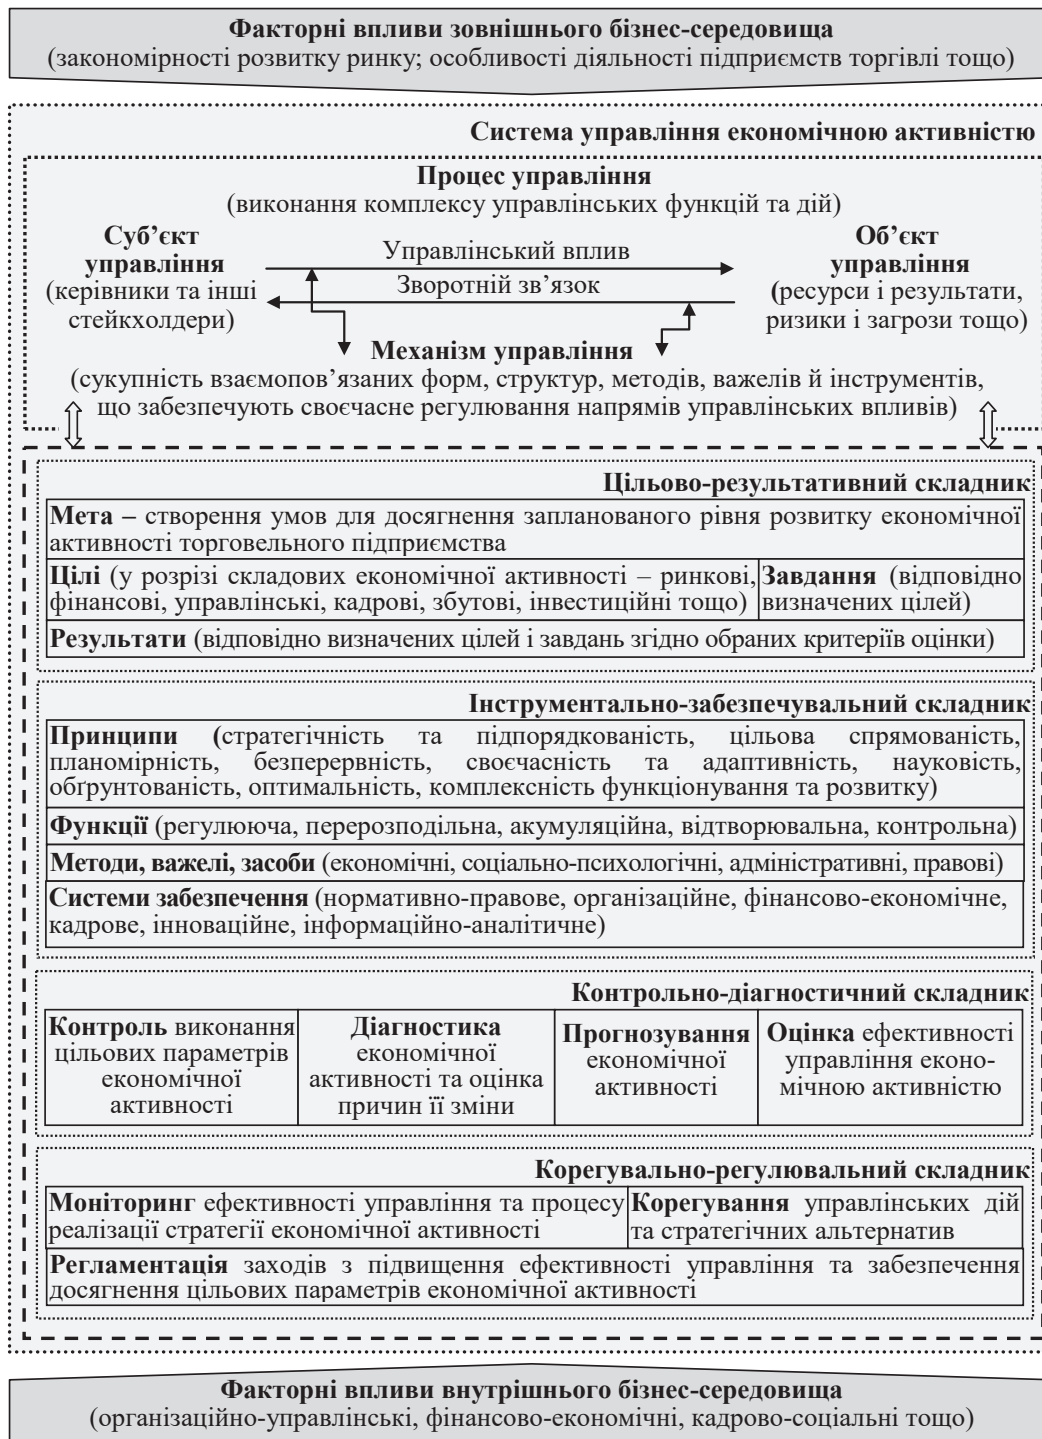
**Факторні впливи зовнішнього бізнес-середовища**
(закономірності розвитку ринку; особливості діяльності підприємств торгівлі тощо)

**Система управління економічною активністю**

**Процес управління**
(виконання комплексу управлінських функцій та дій)

**Суб'єкт управління**
(керівники та інші стейкхолдери)

Управлінський вплив

Зворотній зв'язок

**Об'єкт управління**
(ресурси і результати, ризики і загрози тощо)

**Механізм управління**
(сукупність взаємопов'язаних форм, структур, методів, важелів й інструментів, що забезпечують своєчасне регулювання напрямів управлінських впливів)

**Цільово-результативний складник**

**Мета –** створення умов для досягнення запланованого рівня розвитку економічної активності торговельного підприємства

| **Цілі** (у розрізі складових економічної активності – ринкові, фінансові, управлінські, кадрові, збутові, інвестиційні тощо) | **Завдання** (відповідно визначених цілей) |
|---|---|

**Результати** (відповідно визначених цілей і завдань згідно обраних критеріїв оцінки)

**Інструментально-забезпечувальний складник**

**Принципи (**стратегічність та підпорядкованість, цільова спрямованість, планомірність, безперервність, своєчасність та адаптивність, науковість, обґрунтованість, оптимальність, комплексність функціонування та розвитку)

**Функції** (регулююча, перерозподільна, акумуляційна, відтворювальна, контрольна)

**Методи, важелі, засоби** (економічні, соціально-психологічні, адміністративні, правові)

**Системи забезпечення** (нормативно-правове, організаційне, фінансово-економічне, кадрове, інноваційне, інформаційно-аналітичне)

**Контрольно-діагностичний складник**

| **Контроль** виконання цільових параметрів економічної активності | **Діагностика** економічної активності та оцінка причин її зміни | **Прогнозування** економічної активності | **Оцінка** ефективності управління економічною активністю |
|---|---|---|---|

**Корегувально-регулювальний складник**

| **Моніторинг** ефективності управління та процесу реалізації стратегії економічної активності | **Корегування** управлінських дій та стратегічних альтернатив |
|---|---|

**Регламентація** заходів з підвищення ефективності управління та забезпечення досягнення цільових параметрів економічної активності

**Факторні впливи внутрішнього бізнес-середовища**
(організаційно-управлінські, фінансово-економічні, кадрово-соціальні тощо)